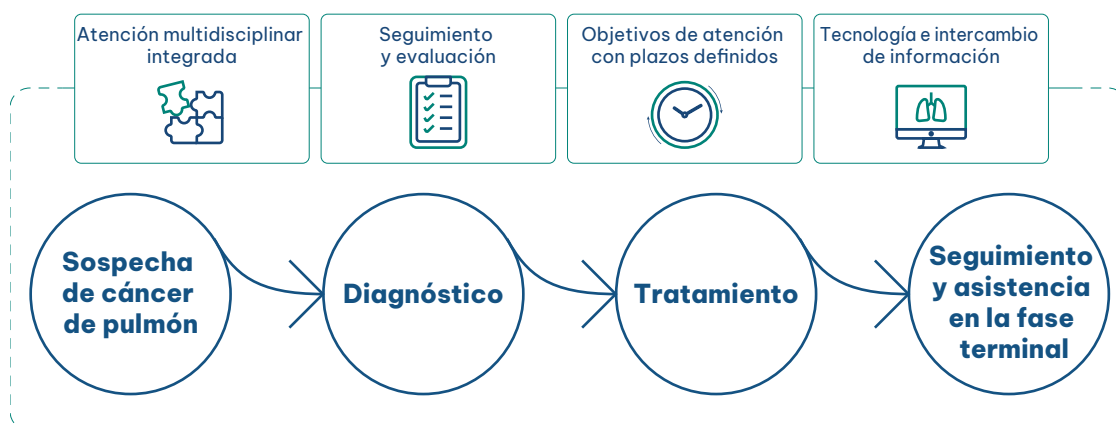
Atención multidisciplinar integrada

Seguimiento y evaluación

Objetivos de atención con plazos definidos

Tecnología e intercambio de información

Sospecha de cáncer de pulmón

Diagnóstico

Tratamiento

Seguimiento y asistencia en la fase terminal